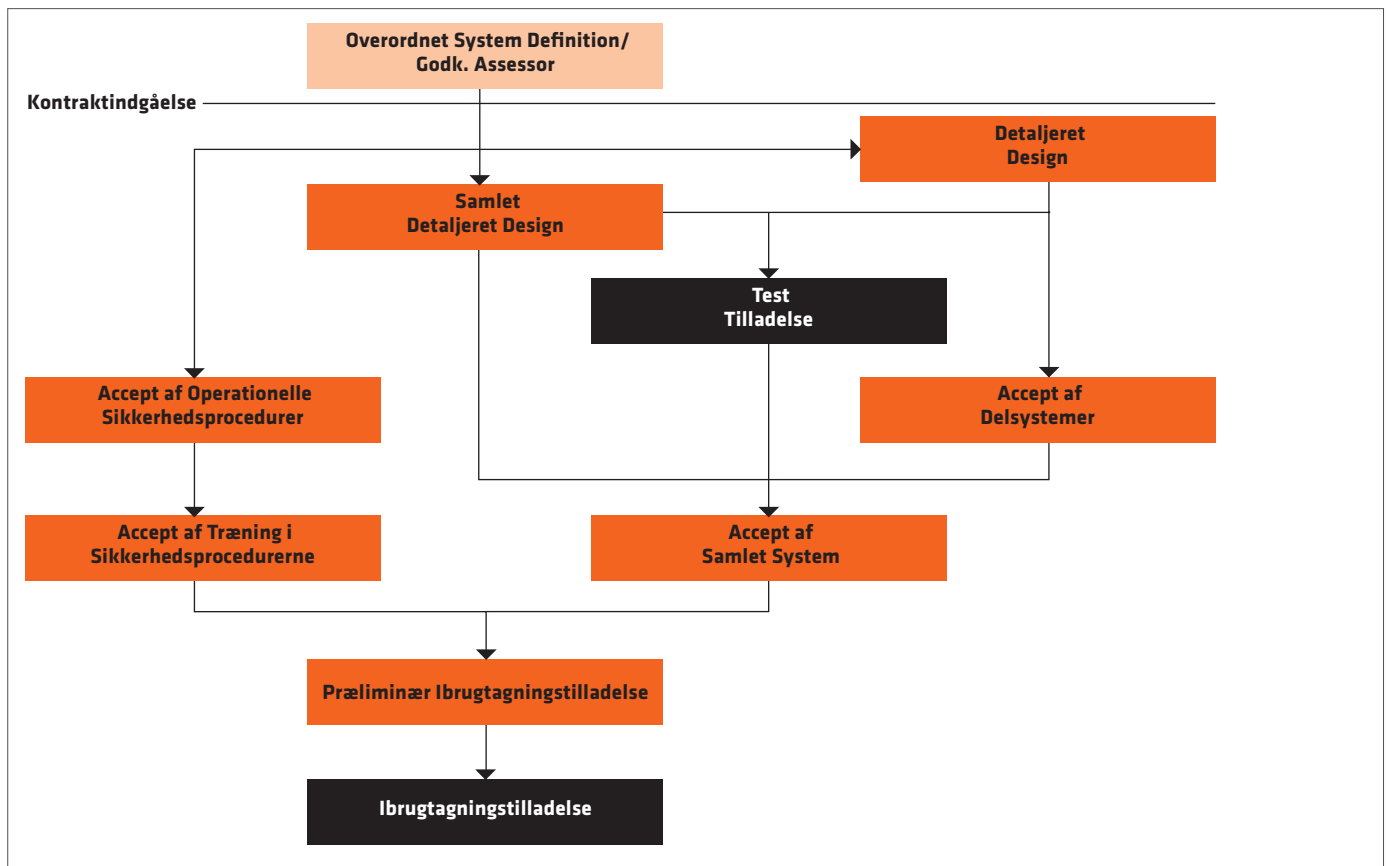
Overordnet System Definition/
Godk. Assessor

Kontraktindgåelse

Detaljeret
Design

Samlet
Detaljeret Design

Test
Tilladelse

Accept af Operationelle
Sikkerhedsprocedurer

Accept af
Delsystemer

Accept af Træning i
Sikkerhedsprocedurerne

Accept af
Samlet System

Præliminær Ibrugtagningstilladelse

Ibrugtagningstilladelse